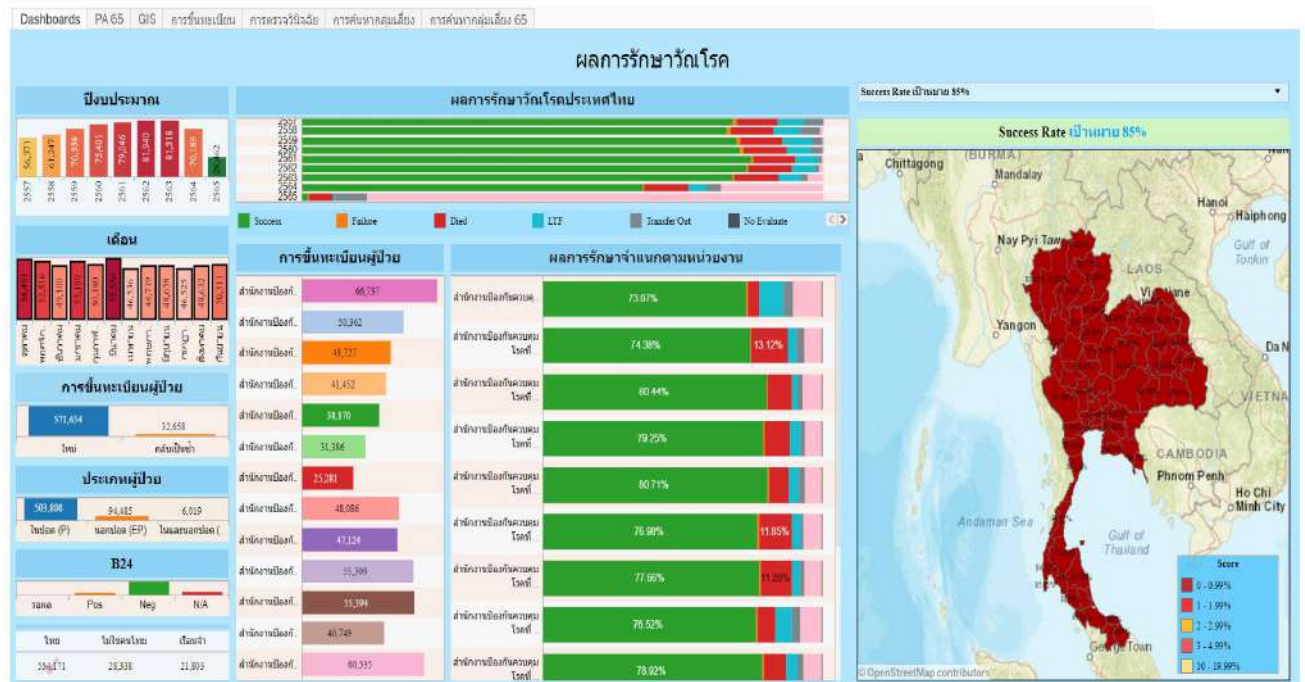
Dashboards | PA 65 | GIS | การขึ้นทะเบียน | การตรวจวินิจฉัย | การค้นหากลุ่มเสี่ยง | การค้นหากลุ่มเสี่ยง 65

ผลการรักษาวัณโรค

ปีงบประมาณ

56,371 | 61,247 | 70,338 | 75,401 | 79,046 | 81,940 | 81,516 | 70,189 | 30,462
2557 | 2558 | 2559 | 2560 | 2561 | 2562 | 2563 | 2564 | 2565

เดือน

54,491 | 52,516 | 49,310 | 51,102 | 50,180 | 56,601 | 46,536 | 48,719 | 48,058 | 46,525 | 48,632 | 50,311

การขึ้นทะเบียนผู้ป่วย

571,654 | 32,658
ใหม่ | กลับเป็นซ้ำ

ประเภทผู้ป่วย

503,808 | 94,485 | 6,019
ในปอด (P) | นอกปอด (EP) | ในและนอกปอด (

B24

รอผล | Pos | Neg | N/A

| ไทย | ไม่ใช่คนไทย | เรือนจำ |
|---|---|---|
| 554,171 | 28,338 | 21,805 |

ผลการรักษาวัณโรคประเทศไทย

2557
2558
2559
2560
2561
2562
2563
2564
2565

Success | Failure | Died | LTF | Transfer Out | No Evaluate

การขึ้นทะเบียนผู้ป่วย

สำนักงานป้องกั... 66,737
สำนักงานป้องกั... 50,362
สำนักงานป้องกั... 43,727
สำนักงานป้องกั... 41,452
สำนักงานป้องกั... 34,870
สำนักงานป้องกั... 31,386
สำนักงานป้องกั... 25,281
สำนักงานป้องกั... 48,086
สำนักงานป้องกั... 47,124
สำนักงานป้องกั... 55,399
สำนักงานป้องกั... 55,394
สำนักงานป้องกั... 40,749
สำนักงานป้องกั... 60,535

ผลการรักษาจำแนกตามหน่วยงาน

สำนักงานป้องกันควบค... 73.07%
สำนักงานป้องกันควบคุมโรคที่... 74.38% 13.12%
สำนักงานป้องกันควบคุมโรคที่... 80.44%
สำนักงานป้องกันควบคุมโรคที่... 79.25%
สำนักงานป้องกันควบคุมโรคที่... 80.71%
สำนักงานป้องกันควบคุมโรคที่... 76.90% 11.85%
สำนักงานป้องกันควบคุมโรคที่... 77.66% 11.20%
สำนักงานป้องกันควบคุมโรคที่... 78.52%
สำนักงานป้องกันควบคุมโรคที่... 78.92%

Success Rate เป้าหมาย 85%

Success Rate เป้าหมาย 85%

Chittagong
(BURMA)
Mandalay
Hanoi
Haiphong
Nay Pyi Taw
Gulf of Tonkin
LAOS
Vientiane
Yangon
Da N
VIETNA
CAMBODIA
Phnom Penh
Ho Chi Minh City
Andaman Sea
Gulf of Thailand
George Town
© OpenStreetMap contributors

Score
0 - 0.99%
1 - 1.99%
2 - 2.99%
3 - 4.99%
10 - 19.99%